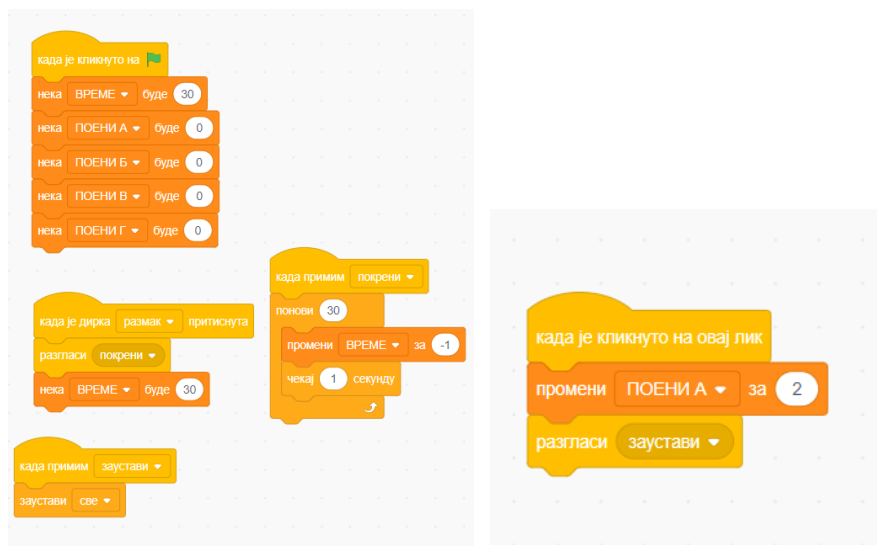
када је кликнуто на
нека ВРЕМЕ буде 30
нека ПОЕНИ А буде 0
нека ПОЕНИ Б буде 0
нека ПОЕНИ В буде 0
нека ПОЕНИ Г буде 0

када је дирка размак притиснута
разгласи покрени
нека ВРЕМЕ буде 30

када примим покрени
понови 30
промени ВРЕМЕ за -1
чекај 1 секунду

када примим заустави
заустави све

када је кликнуто на овај лик
промени ПОЕНИ А за 2
разгласи заустави